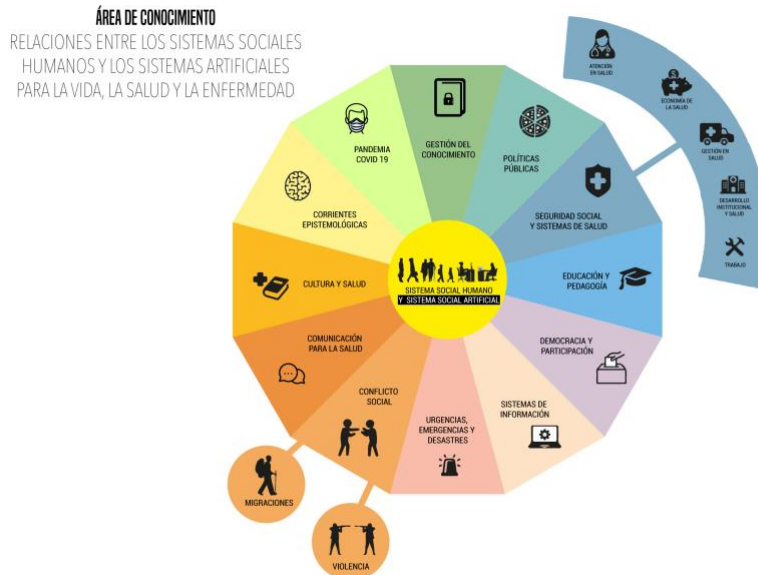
ÁREA DE CONOCIMIENTO
RELACIONES ENTRE LOS SISTEMAS SOCIALES HUMANOS Y LOS SISTEMAS ARTIFICIALES PARA LA VIDA, LA SALUD Y LA ENFERMEDAD

ATENCIÓN EN SALUD

ECONOMÍA DE LA SALUD

GESTIÓN EN SALUD

DESARROLLO INSTITUCIONAL Y SALUD

TRABAJO

GESTIÓN DEL CONOCIMIENTO

POLÍTICAS PÚBLICAS

SEGURIDAD SOCIAL Y SISTEMAS DE SALUD

EDUCACIÓN Y PEDAGOGÍA

DEMOCRACIA Y PARTICIPACIÓN

SISTEMAS DE INFORMACIÓN

URGENCIAS, EMERGENCIAS Y DESASTRES

CONFLICTO SOCIAL

COMUNICACIÓN PARA LA SALUD

CULTURA Y SALUD

CORRIENTES EPISTEMOLÓGICAS

PANDEMIA COVID 19

SISTEMA SOCIAL HUMANO Y SISTEMA SOCIAL ARTIFICIAL

MIGRACIONES

VIOLENCIA